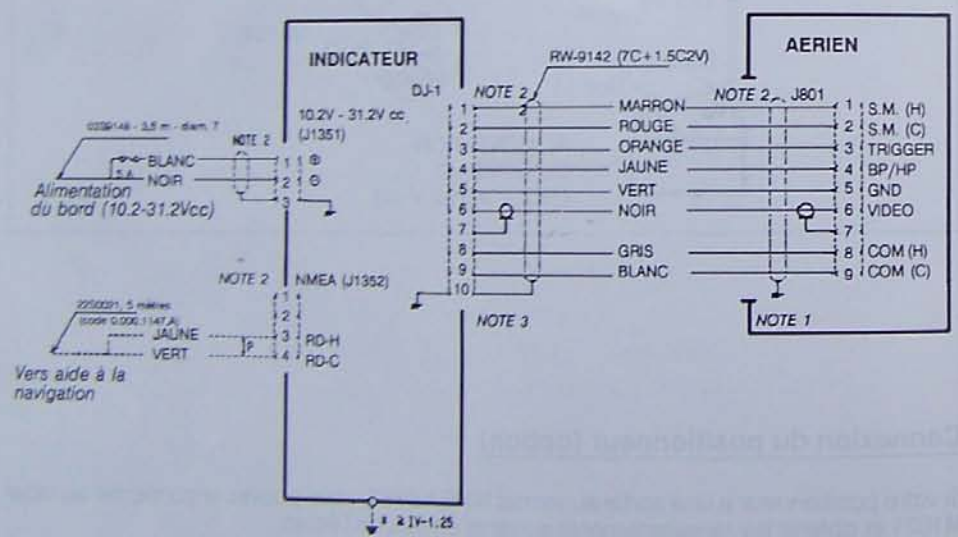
INDICATEUR

AERIEN

RW-9142 (7C+1.5C2V)

DJ-1

NOTE 2

NOTE 2

J801

10.2V - 31.2V cc (J1351)

0329148 - 3,5 m - diam. 7

NOTE 2

BLANC

NOIR

5 A

1 ⊕

2 ⊖

3

Alimentation du bord (10.2-31.2Vcc)

1 MARRON

2 ROUGE

3 ORANGE

4 JAUNE

5 VERT

6 NOIR

7

8 GRIS

9 BLANC

10

1 S.M. (H)

2 S.M. (C)

3 TRIGGER

4 BP/HP

5 GND

6 VIDEO

7

8 COM (H)

9 COM (C)

NOTE 2

NMEA (J1352)

2200031, 5 mètres (code 0.000.1147.A)

1

2

JAUNE

3 RD-H

VERT

4 RD-C

P

Vers aide à la navigation

NOTE 3

NOTE 1

Connexion du positionneur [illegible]

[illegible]

$\geq$ IV-1,25